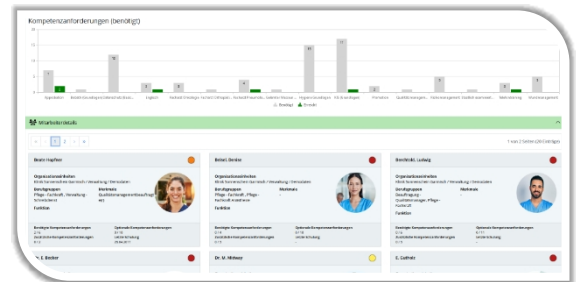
Kompetenzanforderungen (benötigt)

Mitarbeiterdetails

1 2

Beate Hoffner

Organisationseinheiten

Berufsgruppen

Merkmale

Funktion

Bärbel, Denise

Organisationseinheiten

Berufsgruppen
Pflege - Fachkraft, Pflege-Fachkraft Anästhesie

Merkmale

Funktion

Bernhold, Ludwig

Organisationseinheiten

Berufsgruppen

Merkmale

Funktion

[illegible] L. Becker

Dr. M. Midway

E. Gathein